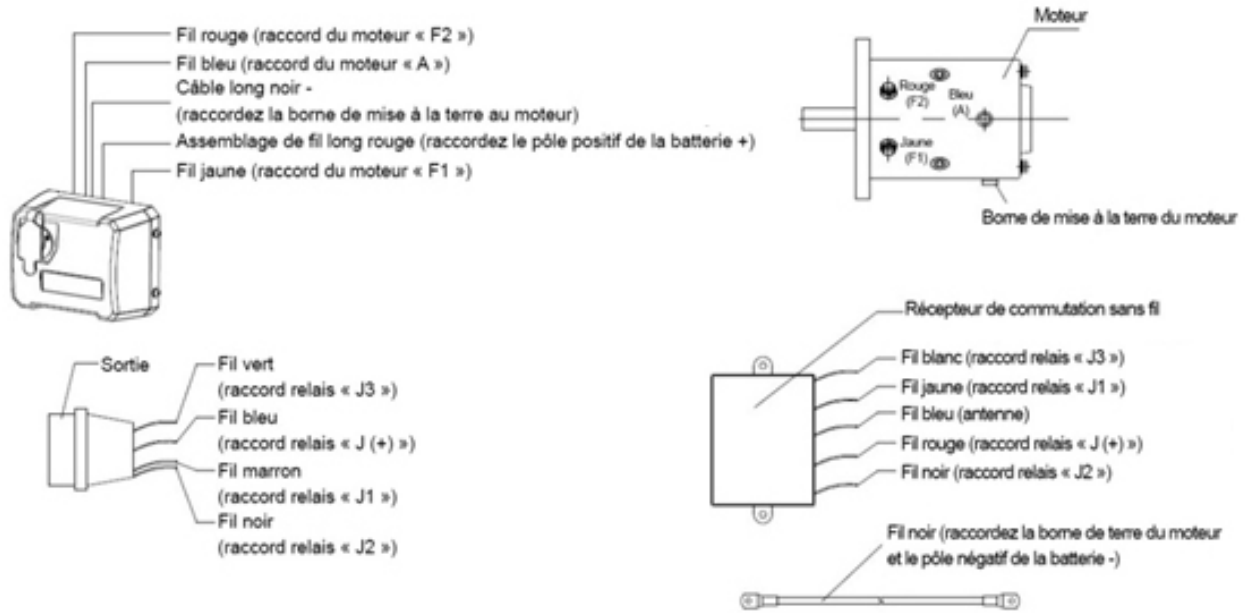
Fil rouge (raccord du moteur « F2 »)
Fil bleu (raccord du moteur « A »)
Câble long noir -
(raccordez la borne de mise à la terre au moteur)
Assemblage de fil long rouge (raccordez le pôle positif de la batterie +)
Fil jaune (raccord du moteur « F1 »)

Moteur
Rouge (F2)
Bleu (A)
Jaune (F1)
Borne de mise à la terre du moteur

Sortie
Fil vert
(raccord relais « J3 »)
Fil bleu
(raccord relais « J (+) »)
Fil marron
(raccord relais « J1 »)
Fil noir
(raccord relais « J2 »)

Récepteur de commutation sans fil
Fil blanc (raccord relais « J3 »)
Fil jaune (raccord relais « J1 »)
Fil bleu (antenne)
Fil rouge (raccord relais « J (+) »)
Fil noir (raccord relais « J2 »)

Fil noir (raccordez la borne de terre du moteur et le pôle négatif de la batterie -)